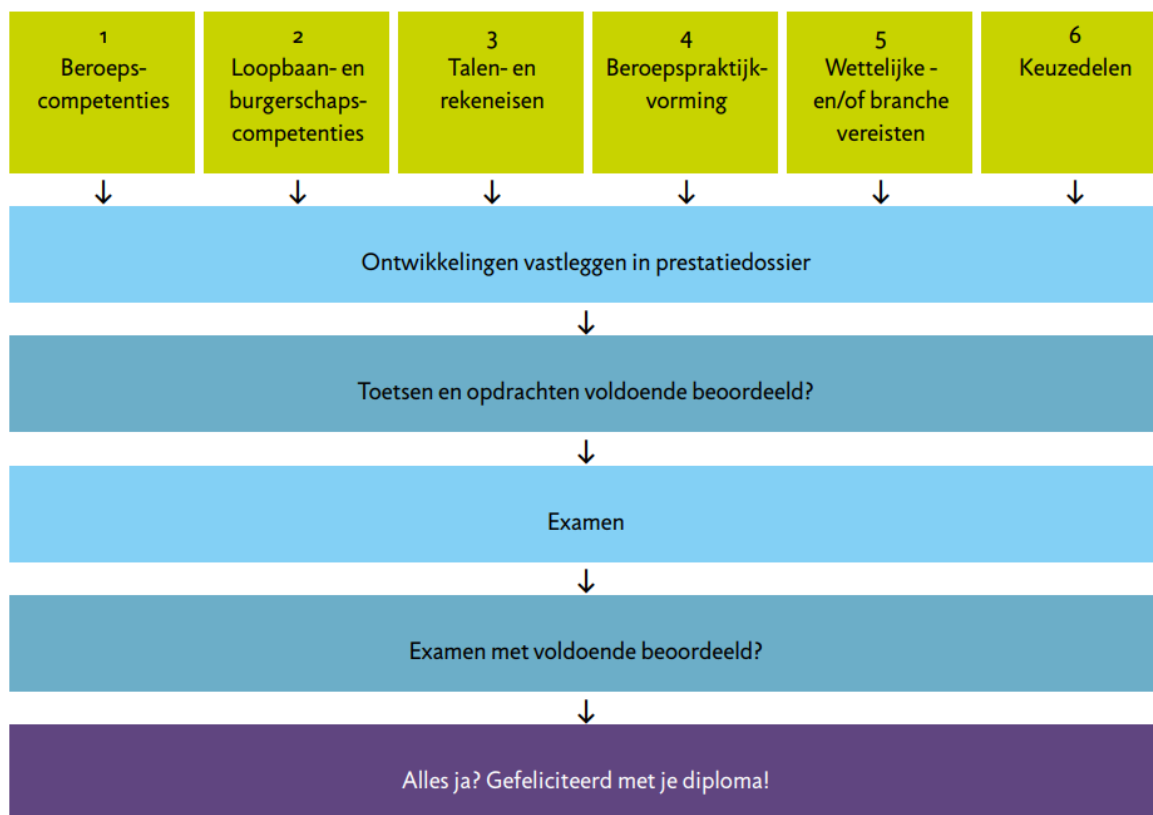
1
Beroepscompetenties

2
Loopbaan- en burgerschapscompetenties

3
Talen- en rekeneisen

4
Beroepspraktijkvorming

5
Wettelijke - en/of branche vereisten

6
Keuzedelen

Ontwikkelingen vastleggen in prestatiedossier

Toetsen en opdrachten voldoende beoordeeld?

Examen

Examen met voldoende beoordeeld?

Alles ja? Gefeliciteerd met je diploma!